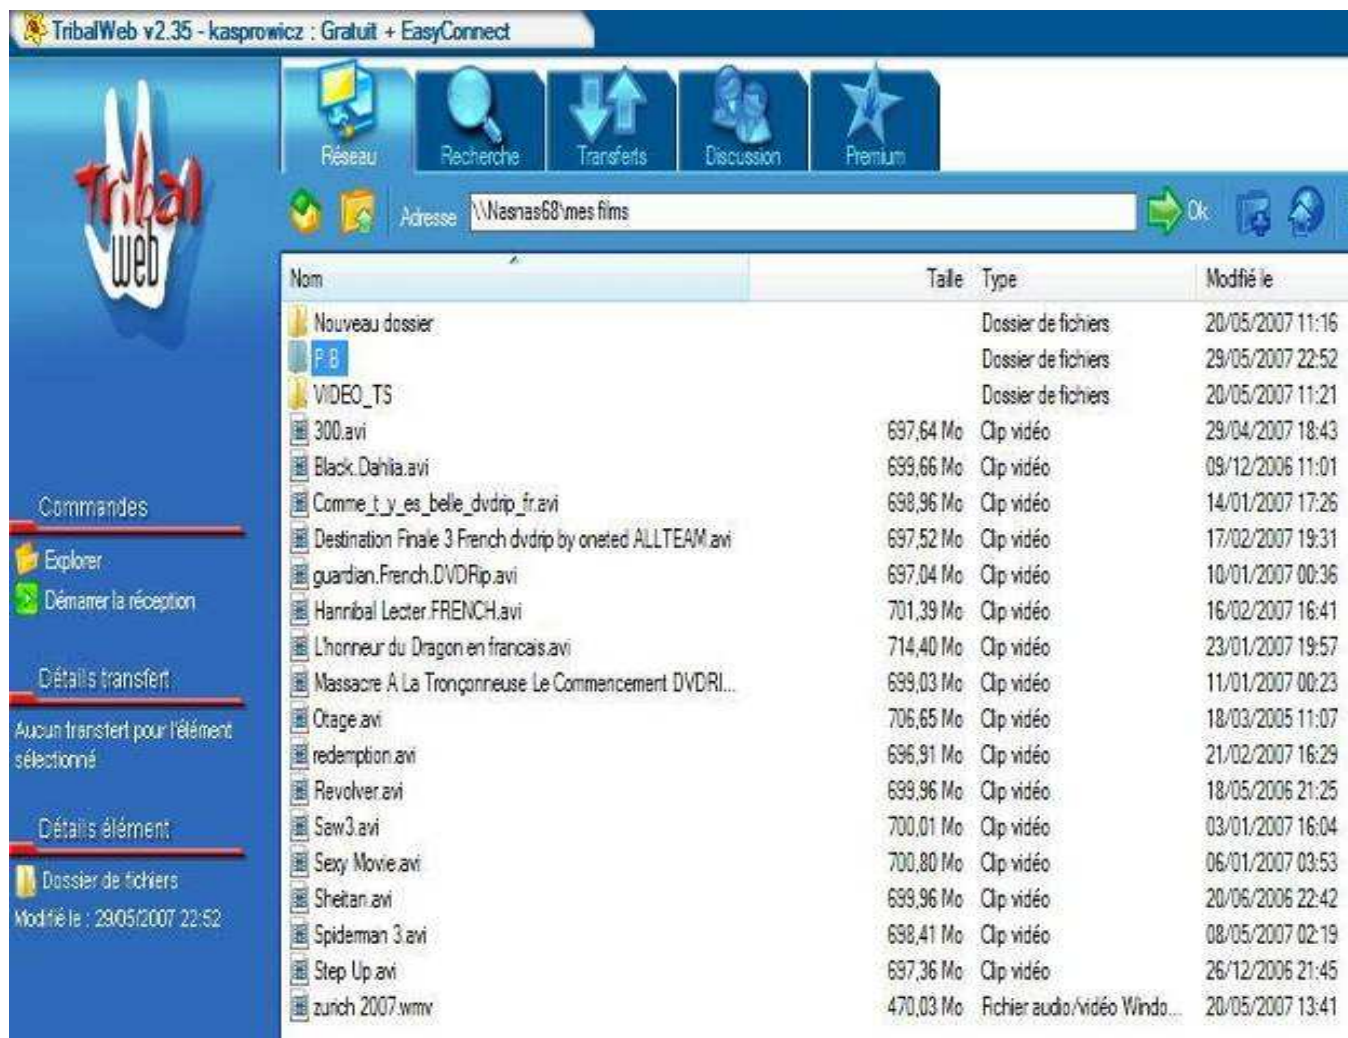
TribalWeb v2.35 - kasprowicz : Gratuit + EasyConnect

Tribal web

Réseau
Recherche
Transferts
Discussion
Premium

Adresse \\Nasnas68\mes films
Ok

Commandes
Explorer
Démarrer la réception

Détails transfert
Aucun transfert pour l'élément sélectionné

Détails élément
Dossier de fichiers
Modifié le : 29/05/2007 22:52

| Nom | Taille | Type | Modifié le |
|---|---|---|---|
| Nouveau dossier | | Dossier de fichiers | 20/05/2007 11:16 |
| P.B | | Dossier de fichiers | 29/05/2007 22:52 |
| VIDEO_TS | | Dossier de fichiers | 20/05/2007 11:21 |
| 300.avi | 697,64 Mo | Clip vidéo | 29/04/2007 18:43 |
| Black.Dahlia.avi | 699,66 Mo | Clip vidéo | 09/12/2006 11:01 |
| Comme_t_y_es_belle_dvdrip_fr.avi | 698,96 Mo | Clip vidéo | 14/01/2007 17:26 |
| Destination Finale 3 French dvdrip by oneted ALLTEAM.avi | 697,52 Mo | Clip vidéo | 17/02/2007 19:31 |
| guardian.French.DVDRip.avi | 697,04 Mo | Clip vidéo | 10/01/2007 00:36 |
| Hannibal Lecter.FRENCH.avi | 701,39 Mo | Clip vidéo | 16/02/2007 16:41 |
| L'honneur du Dragon en francais.avi | 714,40 Mo | Clip vidéo | 23/01/2007 19:57 |
| Massacre A La Tronçonneuse Le Commencement DVDRI... | 699,03 Mo | Clip vidéo | 11/01/2007 00:23 |
| Otage.avi | 706,65 Mo | Clip vidéo | 18/03/2005 11:07 |
| redemption.avi | 696,91 Mo | Clip vidéo | 21/02/2007 16:29 |
| Revolver.avi | 699,96 Mo | Clip vidéo | 18/05/2006 21:25 |
| Saw3.avi | 700,01 Mo | Clip vidéo | 03/01/2007 16:04 |
| Sexy Movie.avi | 700,80 Mo | Clip vidéo | 06/01/2007 03:53 |
| Sheitan.avi | 699,96 Mo | Clip vidéo | 20/06/2006 22:42 |
| Spiderman 3.avi | 698,41 Mo | Clip vidéo | 08/05/2007 02:19 |
| Step Up.avi | 697,36 Mo | Clip vidéo | 26/12/2006 21:45 |
| zurich 2007.wmv | 470,03 Mo | Fichier audio/vidéo Windo... | 20/05/2007 13:41 |